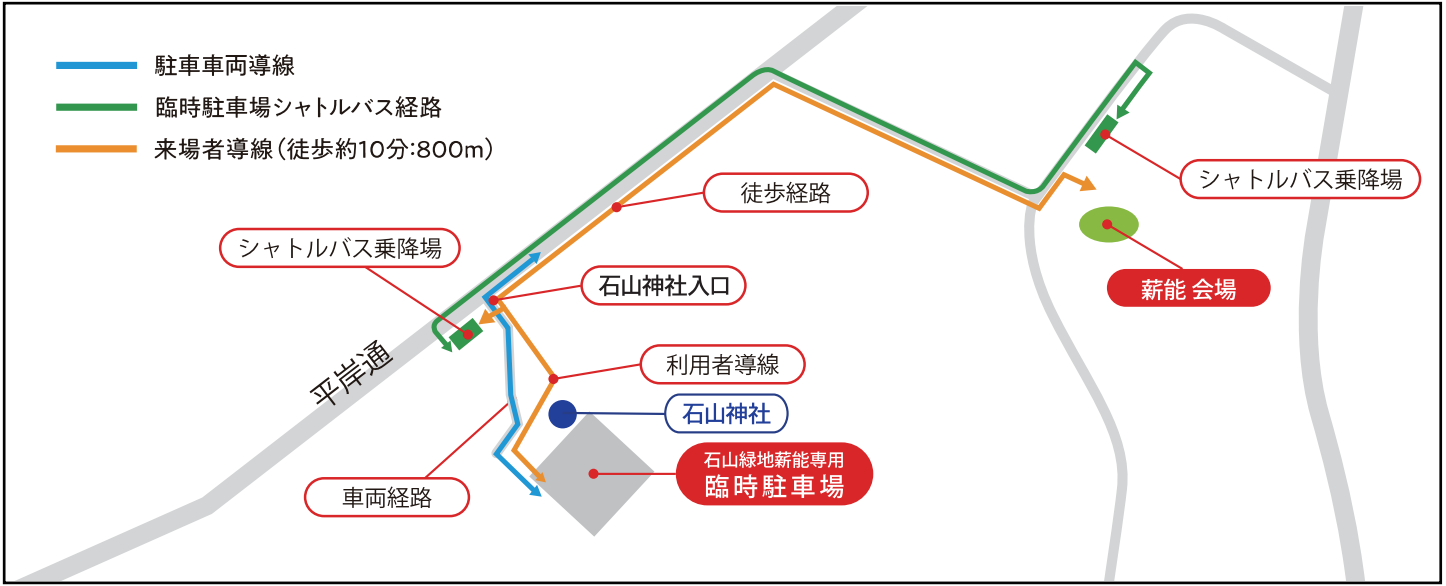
駐車車両導線
臨時駐車場シャトルバス経路
来場者導線（徒歩約10分:800m）

徒歩経路

シャトルバス乗降場

シャトルバス乗降場

石山神社入口

薪能 会場

平岸通

利用者導線

石山神社

石山緑地薪能専用
臨時駐車場

車両経路